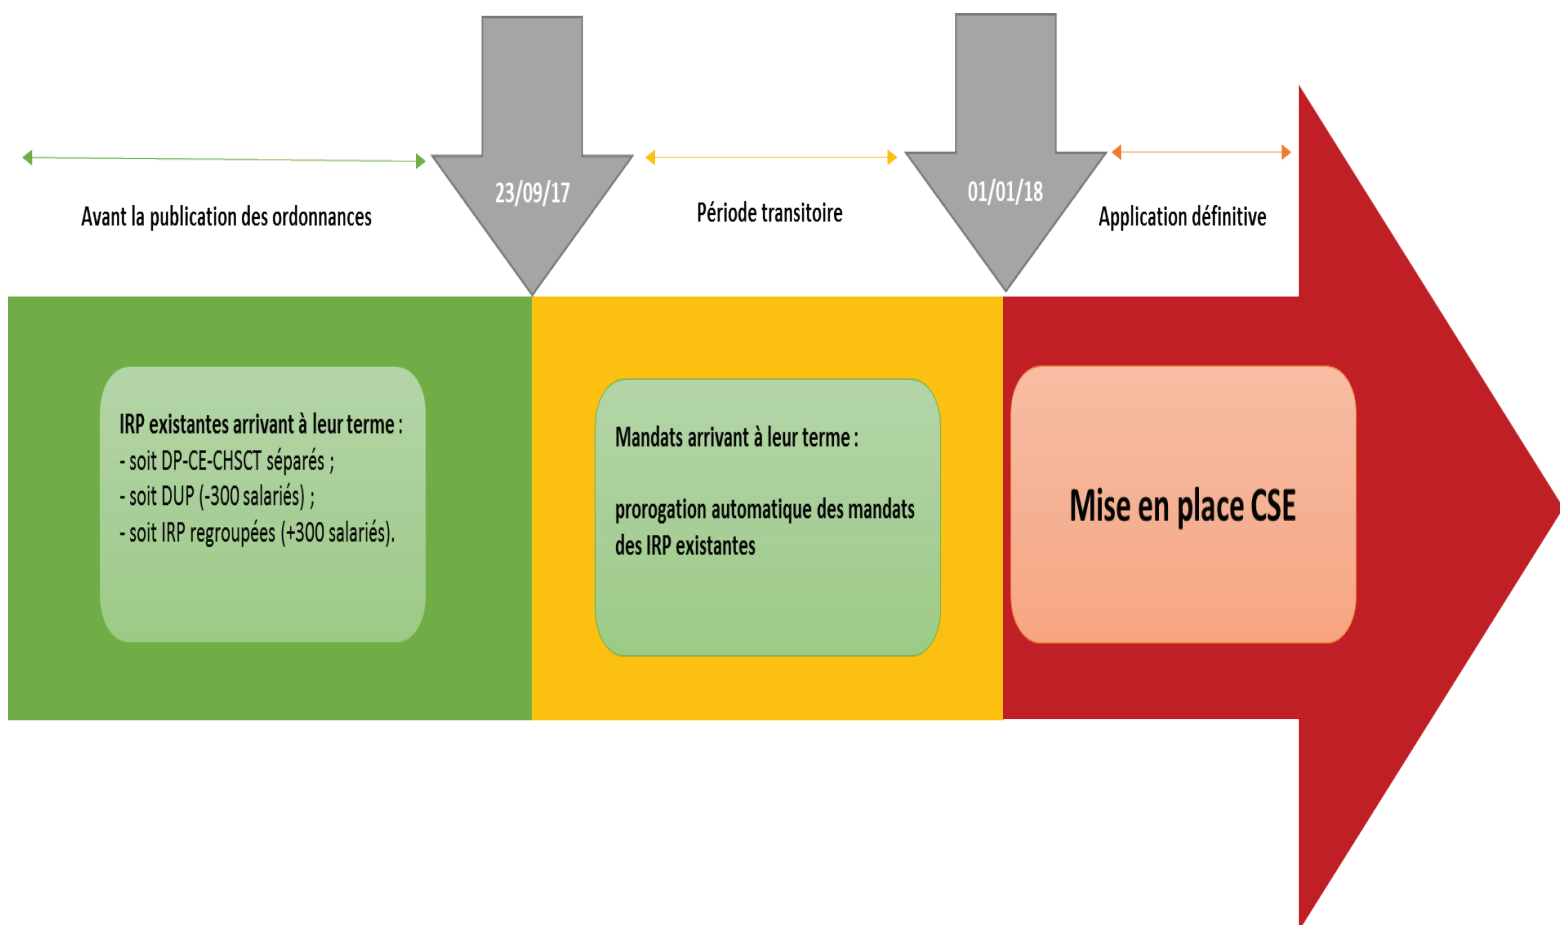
23/09/17

01/01/18

Avant la publication des ordonnances

Période transitoire

Application définitive

IRP existantes arrivant à leur terme :
- soit DP-CE-CHSCT séparés ;
- soit DUP (-300 salariés) ;
- soit IRP regroupées (+300 salariés).

Mandats arrivant à leur terme :

prorogation automatique des mandats des IRP existantes

Mise en place CSE